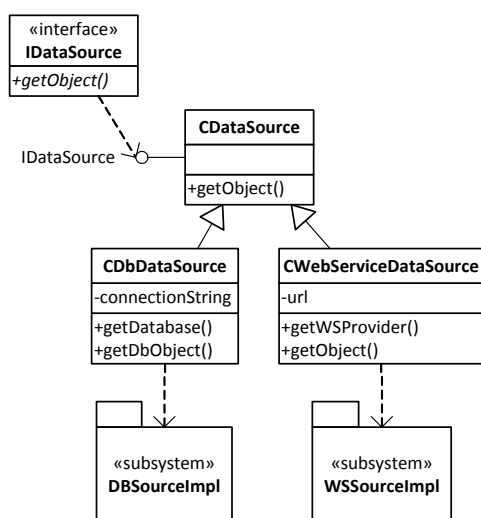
«interface»
**IDataSource**
*+getObject()*

IDataSource

**CDataSource**
+getObject()

**CDbDataSource**
-connectionString
+getDatabase()
+getDbObject()

**CWebServiceDataSource**
-url
+getWSProvider()
+getObject()

«subsystem»
**DBSourceImpl**

«subsystem»
**WSSourceImpl**